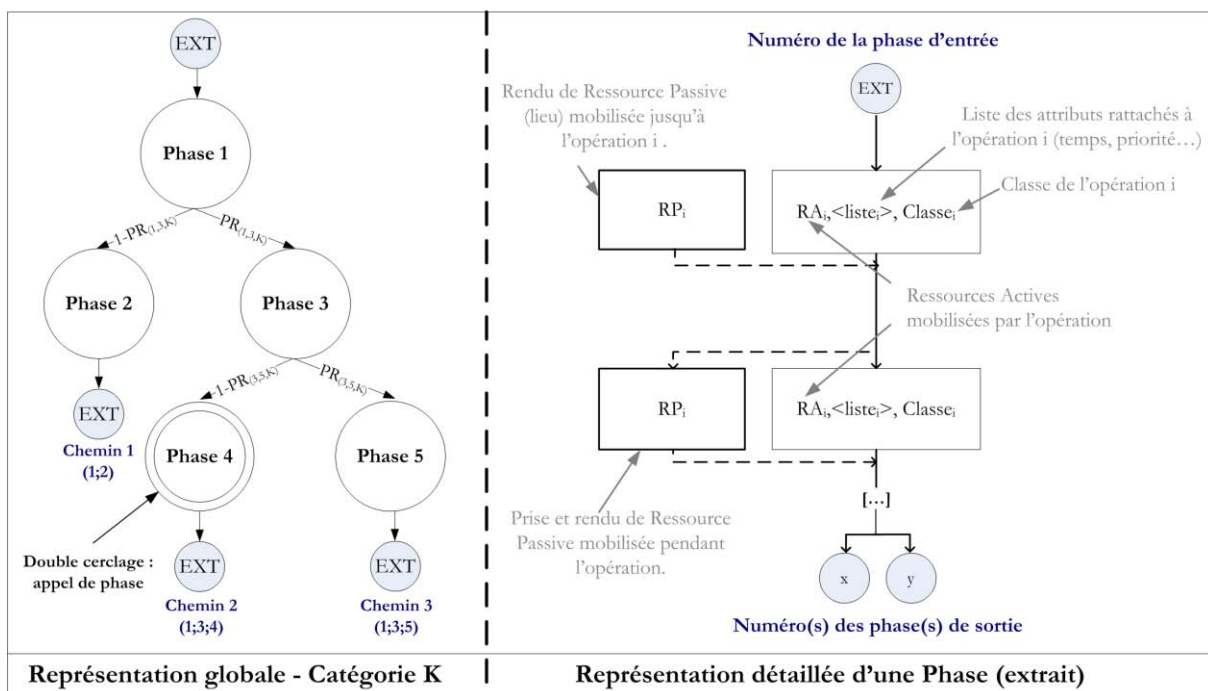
EXT

Phase 1

1-PR$_{(1,3,K)}$

PR$_{(1,3,K)}$

Phase 2

Phase 3

EXT

Chemin 1
(1;2)

1-PR$_{(3,5,K)}$

PR$_{(3,5,K)}$

Phase 4

Phase 5

Double cerclage : appel de phase

EXT

Chemin 2
(1;3;4)

EXT

Chemin 3
(1;3;5)

Numéro de la phase d'entrée

Rendu de Ressource Passive (lieu) mobilisée jusqu'à l'opération i .

EXT

Liste des attributs rattachés à l'opération i (temps, priorité…)

Classe de l'opération i

RP$_i$

RA$_i$,<liste$_i$>, Classe$_i$

Ressources Actives mobilisées par l'opération

RP$_i$

RA$_i$,<liste$_i$>, Classe$_i$

Prise et rendu de Ressource Passive mobilisée pendant l'opération.

[…]

x

y

Numéro(s) des phase(s) de sortie

Représentation globale - Catégorie K

Représentation détaillée d'une Phase (extrait)